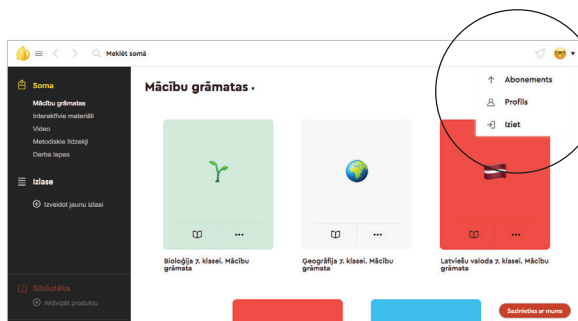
Meklēt somā

Soma

Mācību grāmatas

Interaktīvie materiāli

Video

Metodiskie līdzekļi

Darba lapas

Izlase

Izveidot jaunu izlasi

Bibliotēka

Aktivizēt produktu

Mācību grāmatas

Abonements

Profils

Iziet

Bioloģija 7. klasei. Mācību grāmata

Ģeogrāfija 7. klasei. Mācību grāmata

Latviešu valoda 7. klasei. Mācību grāmata

Sazinieties ar mums